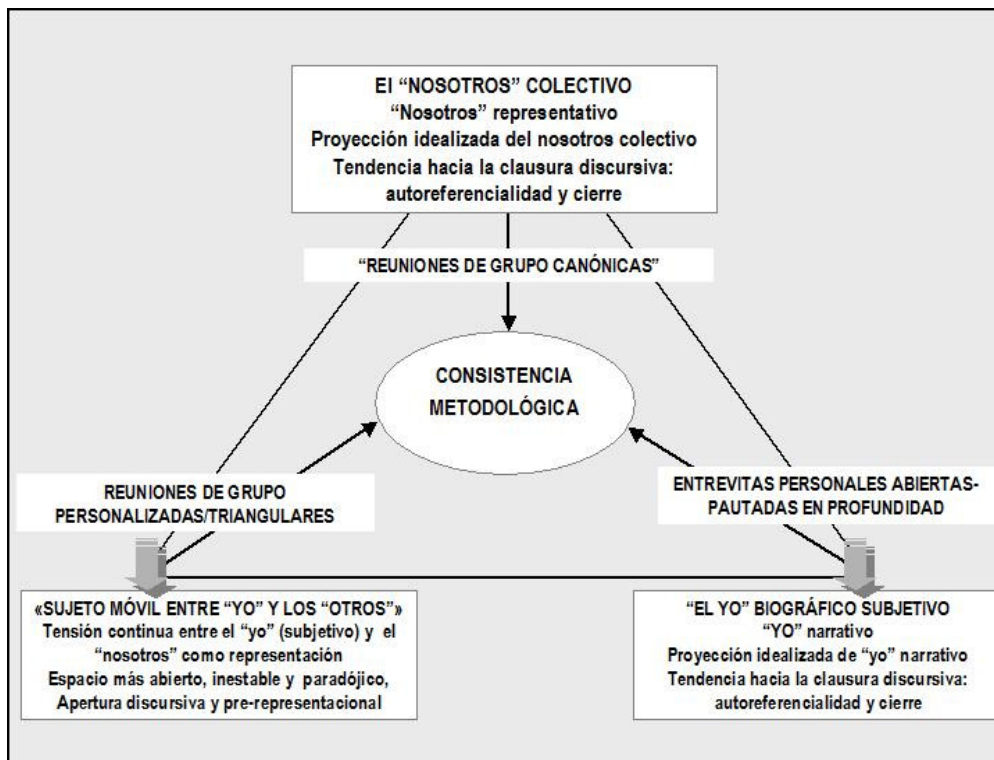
El "NOSOTROS" COLECTIVO
"Nosotros" representativo
Proyección idealizada del nosotros colectivo
Tendencia hacia la clausura discursiva: autoreferencialidad y cierre

"REUNIONES DE GRUPO CANÓNICAS"

CONSISTENCIA METODOLÓGICA

REUNIONES DE GRUPO PERSONALIZADAS/TRIANGULARES

ENTREVITAS PERSONALES ABIERTAS-PAUTADAS EN PROFUNDIDAD

«SUJETO MÓVIL ENTRE "YO" Y LOS "OTROS"»
Tensión continua entre el "yo" (subjetivo) y el "nosotros" como representación
Espacio más abierto, inestable y paradójico, Apertura discursiva y pre-representacional

"EL YO" BIOGRÁFICO SUBJETIVO
"YO" narrativo
Proyección idealizada de "yo" narrativo
Tendencia hacia la clausura discursiva: autoreferencialidad y cierre